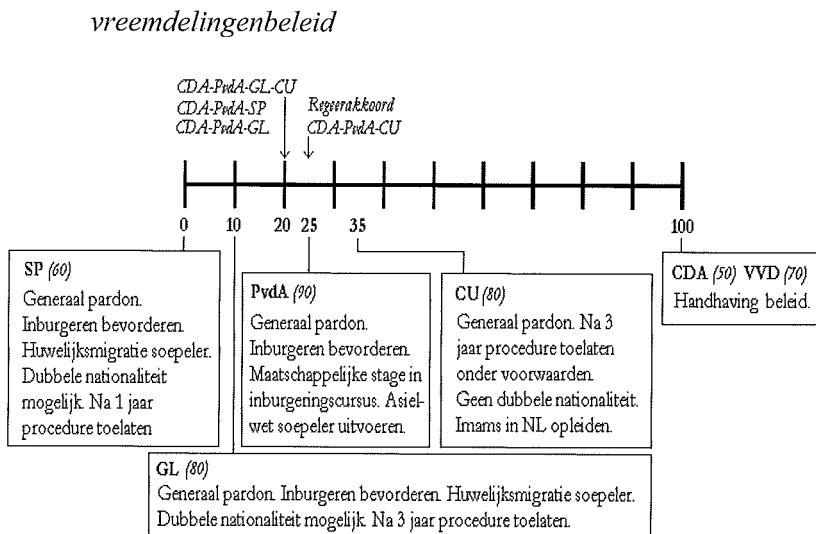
vreemdelingenbeleid

CDA-PvdA-GL-CU
CDA-PvdA-SP
CDA-PvdA-GL

Regeerakkoord
CDA-PvdA-CU

0 10 20 25 35 100

SP (60)
Generaal pardon. Inburgeren bevorderen. Huwelijksmigratie soepeler. Dubbele nationaliteit mogelijk. Na 1 jaar procedure toelaten

PvdA (90)
Generaal pardon. Inburgeren bevorderen. Maatschappelijke stage in inburgeringscursus. Asielwet soepeler uitvoeren.

CU (80)
Generaal pardon. Na 3 jaar procedure toelaten onder voorwaarden. Geen dubbele nationaliteit. Imams in NL opleiden.

CDA (50) VVD (70)
Handhaving beleid.

GL (80)
Generaal pardon. Inburgeren bevorderen. Huwelijksmigratie soepeler. Dubbele nationaliteit mogelijk. Na 3 jaar procedure toelaten.